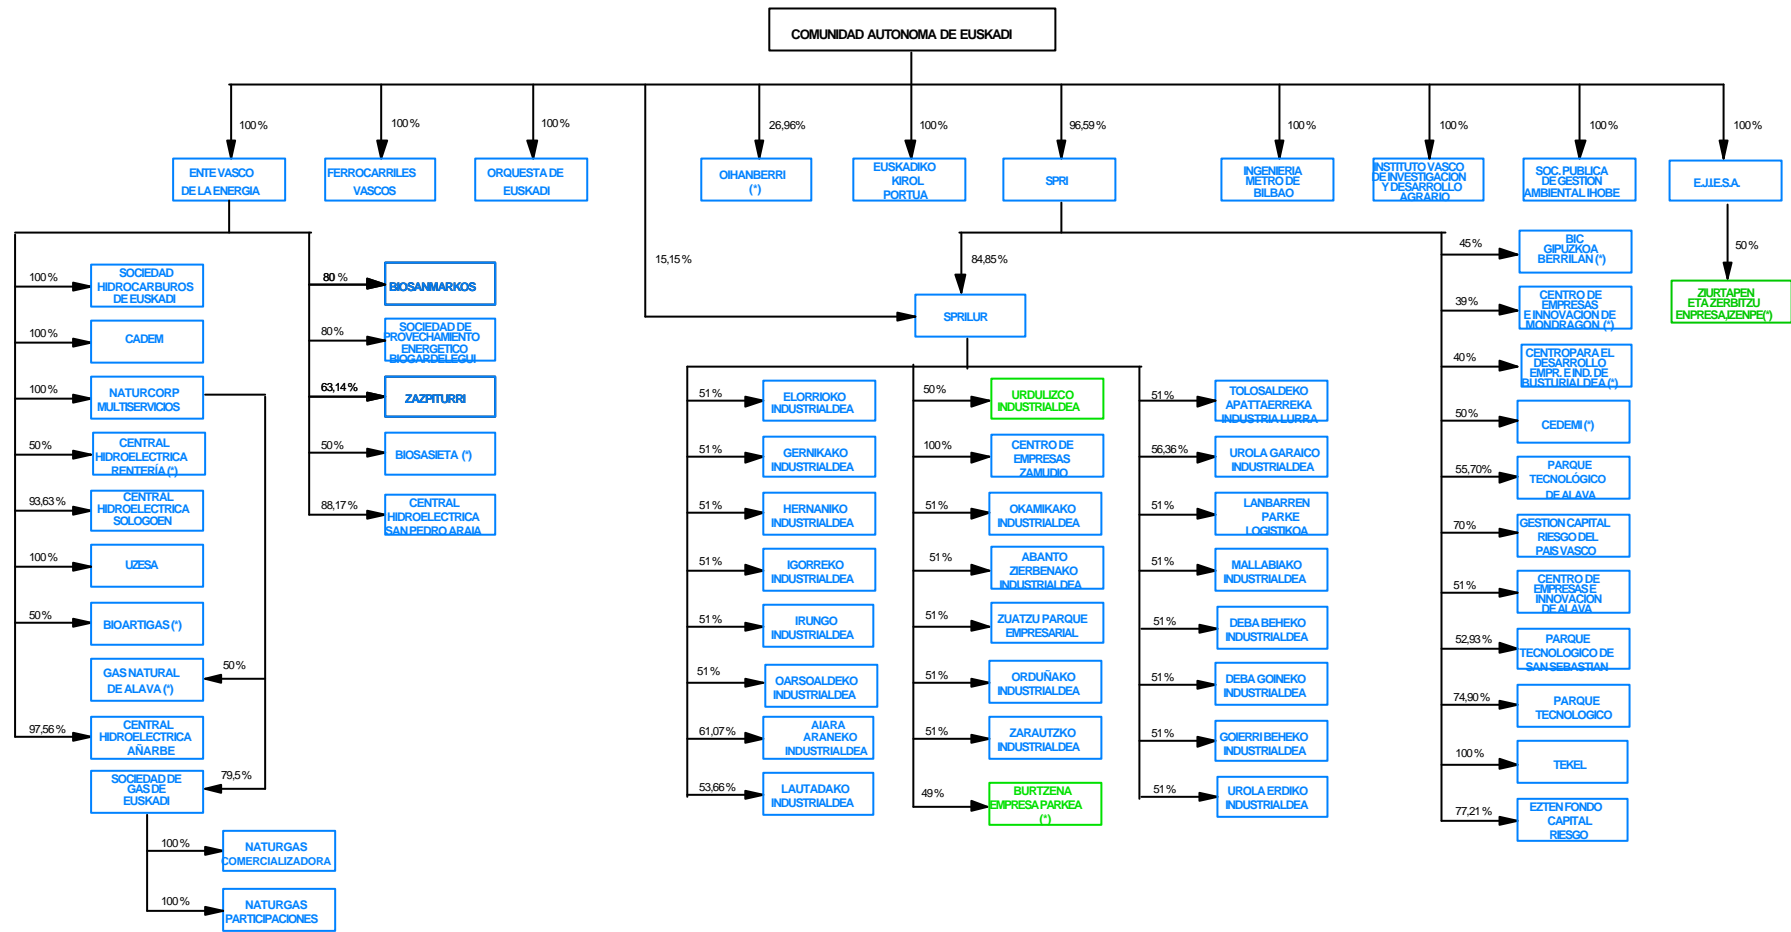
COMUNIDAD AUTONOMA DE EUSKADI

100%
ENTE VASCO DE LA ENERGIA

100%
FERROCARRILES VASCOS

100%
ORQUESTA DE EUSKADI

26,96%
OIHANBERRI (*)

100%
EUSKADIKO KIROL PORTUA

96,59%
SPRI

100%
INGENIERIA METRO DE BILBAO

100%
INSTITUTO VASCO DE INVESTIGACION Y DESARROLLO AGRARIO

100%
SOC. PUBLICA DE GESTION AMBIENTAL IHOBE

100%
E.J.I.E.S.A.

50%
ZIURTAPEN ETA ZERBITZU ENPRESAJZENPE(*)

100%
SOCIEDAD HIDROCARBUROS DE EUSKADI

100%
CADEM

100%
NATURCORP MULTISERVICIOS

50%
CENTRAL HIDROELECTRICA RENTERÍA (*)

93,63%
CENTRAL HIDROELECTRICA SOLOGOEN

100%
UZESA

50%
BIOARTIGAS (*)

50%
GAS NATURAL DE ALAVA (*)

97,56%
CENTRAL HIDROELECTRICA AÑARBE

79,5%
SOCIEDAD DE GAS DE EUSKADI

100%
NATURGAS COMERCIALIZADORA

100%
NATURGAS PARTICIPACIONES

80%
BIOSANMARKOS

80%
SOCIEDAD DE PROVECHAMIENTO ENERGETICO BIOGARDELEGUI

63,14%
ZAZPITURRI

50%
BIOSASIETA (*)

88,17%
CENTRAL HIDROELECTRICA SAN PEDRO ARAIA

15,15%

84,85%
SPRILUR

51%
ELORRIOKO INDUSTRIALDEA

51%
GERNIKAKO INDUSTRIALDEA

51%
HERNANIKO INDUSTRIALDEA

51%
IGORREKO INDUSTRIALDEA

51%
IRUNGO INDUSTRIALDEA

51%
OARSOALDEKO INDUSTRIALDEA

61,07%
AIARA ARANEKO INDUSTRIALDEA

53,66%
LAUTADAKO INDUSTRIALDEA

50%
URDULIZCO INDUSTRIALDEA

100%
CENTRO DE EMPRESAS ZAMUDIO

51%
OKAMIKAKO INDUSTRIALDEA

51%
ABANTO ZIERBENAKO INDUSTRIALDEA

51%
ZUATZU PARQUE EMPRESARIAL

51%
ORDUÑAKO INDUSTRIALDEA

51%
ZARAUTZKO INDUSTRIALDEA

49%
BURTZENA EMPRESA PARKEA (*)

51%
TOLOSALDEKO APATTAERREKA INDUSTRIA LURRA

56,36%
UROLA GARAICO INDUSTRIALDEA

51%
LANBARREN PARKE LOGISTIKOA

51%
MALLABIAKO INDUSTRIALDEA

51%
DEBA BEHEKO INDUSTRIALDEA

51%
DEBA GOINEKO INDUSTRIALDEA

51%
GOIERRI BEHEKO INDUSTRIALDEA

51%
UROLA ERDIKO INDUSTRIALDEA

45%
BIC GIPUZKOA BERRILAN (*)

39%
CENTRO DE EMPRESAS E INNOVACION DE MONDRAGON (*)

40%
CENTRO PARA EL DESARROLLO EMPR. E IND. DE BUSTURIALDEA (*)

50%
CEDEMI (*)

55,70%
PARQUE TECNOLÓGICO DE ALAVA

70%
GESTION CAPITAL RIESGO DEL PAIS VASCO

51%
CENTRO DE EMPRESAS E INNOVACION DE ALAVA

52,93%
PARQUE TECNOLOGICO DE SAN SEBASTIAN

74,90%
PARQUE TECNOLOGICO

100%
TEKEL

77,21%
EZTEN FONDO CAPITAL RIESGO